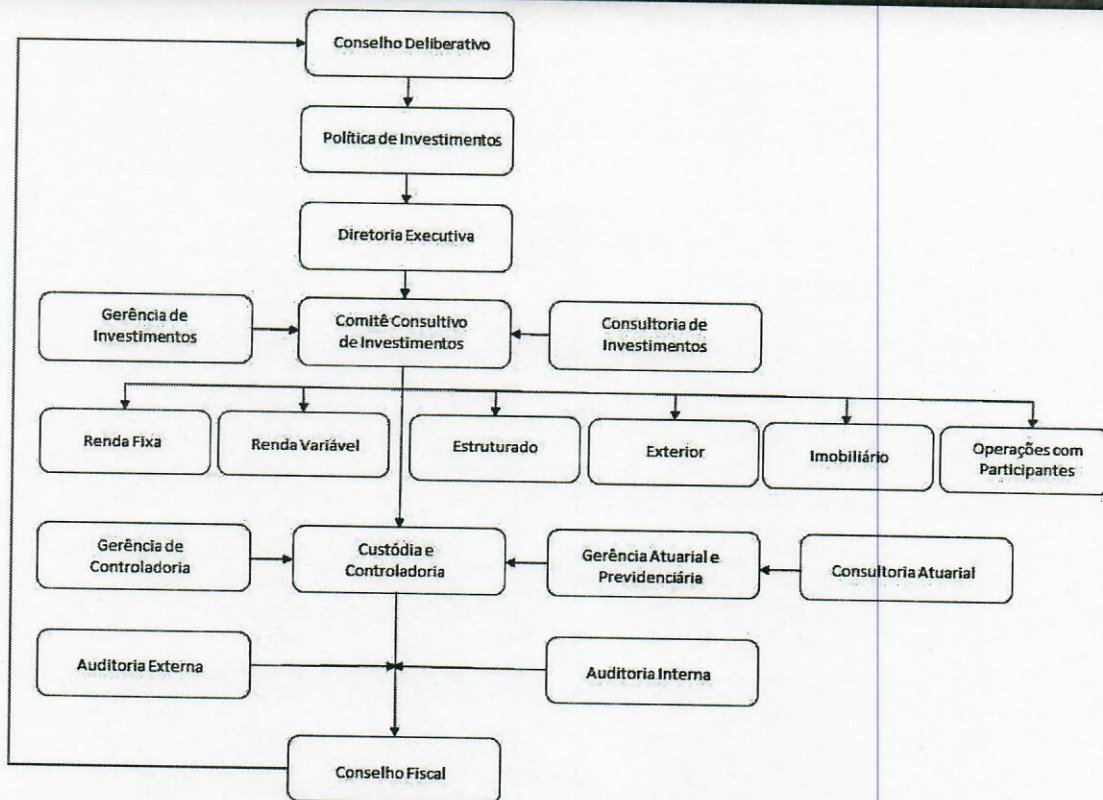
Conselho Deliberativo

Política de Investimentos

Diretoria Executiva

Gerência de Investimentos

Comitê Consultivo de Investimentos

Consultoria de Investimentos

Renda Fixa

Renda Variável

Estruturado

Exterior

Imobiliário

Operações com Participantes

Gerência de Controladoria

Custódia e Controladoria

Gerência Atuarial e Previdenciária

Consultoria Atuarial

Auditoria Externa

Auditoria Interna

Conselho Fiscal